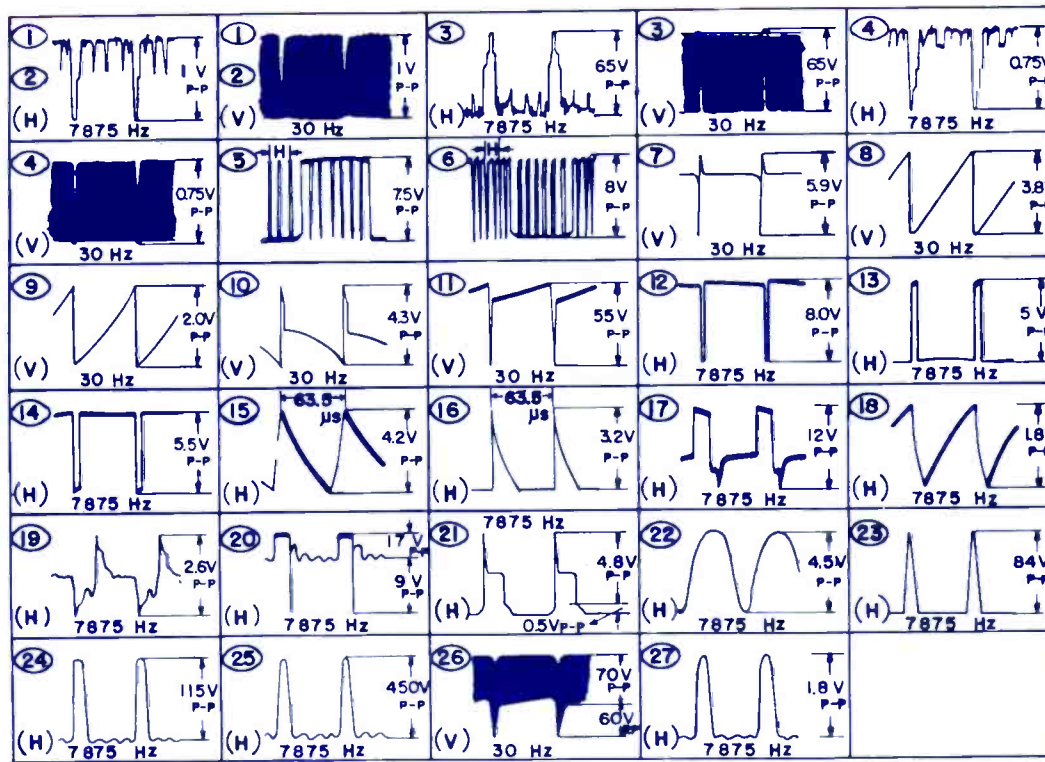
| | | | | |
|---|---|---|---|---|
| 1 2 (H) 1 V P-P 7875 Hz | 1 2 (V) 1V P-P 30 Hz | 3 (H) 65V P-P 7875 Hz | 3 (V) 65V P-P 30 Hz | 4 (H) 0.75V 7875 Hz |
| 4 (V) 0.75V P-P 30 Hz | 5 H 7.5V P-P | 6 H 8V P-P | 7 (V) 5.9V P-P 30 Hz | 8 (V) 3.8 30 Hz |
| 9 (V) 2.0V P-P 30 Hz | 10 (V) 4.3V P-P 30 Hz | 11 (V) 55V P-P 30 Hz | 12 (H) 8.0V P-P 7875 Hz | 13 (H) 5 V 7875 Hz |
| 14 (H) 5.5V P-P 7875 Hz | 15 (H) 63.5 μs 4.2V P-P | 16 (H) 63.5 μs 3.2V P-P | 17 (H) 12V P-P 7875 Hz | 18 (H) 1.8 7875 Hz |
| 19 (H) 2.6V P-P 7875 Hz | 20 17 V 9 V P-P 7875 Hz | 7875 Hz 21 (H) 4.8V P-P 0.5V P-P | 22 (H) 4.5V P-P 7875 Hz | 23 (H) 84V 7875 Hz |
| 24 (H) 115V P-P 7875 Hz | 25 (H) 450V P-P 7875 Hz | 26 (V) 70V P-P 60V 30 Hz | 27 (H) 1.8 V P-P 7875 Hz | |